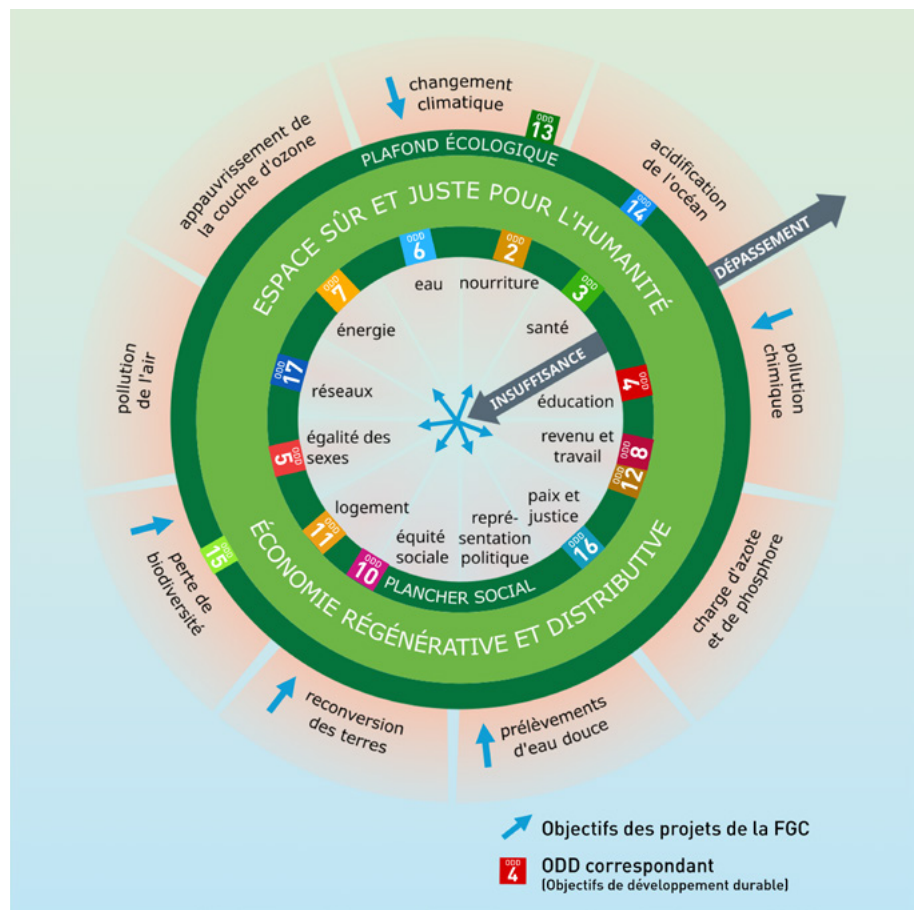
changement climatique

ODD 13

acidification de l'océan

ODD 14

DÉPASSEMENT

pollution chimique

charge d'azote et de phosphore

prélèvements d'eau douce

reconversion des terres

perte de biodiversité

ODD 15

pollution de l'air

appauvrissement de la couche d'ozone

PLAFOND ÉCOLOGIQUE

ESPACE SÛR ET JUSTE POUR L'HUMANITÉ

ÉCONOMIE RÉGÉNÉRATIVE ET DISTRIBUTIVE

PLANCHER SOCIAL

INSUFFISANCE

ODD 6
eau

ODD 2
nourriture

ODD 3
santé

ODD 4
éducation

ODD 8
revenu et travail

ODD 12

ODD 16
paix et justice

repré-sentation politique

ODD 10
équité sociale

ODD 11
logement

ODD 5
égalité des sexes

ODD 17
réseaux

ODD 7
énergie

Objectifs des projets de la FGC

ODD 4
ODD correspondant
(Objectifs de développement durable)